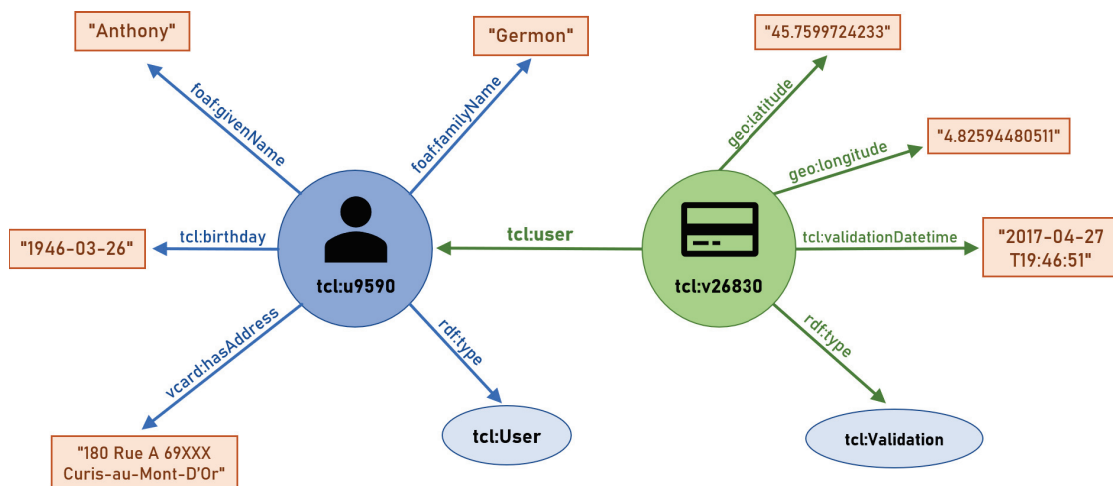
"Anthony"

foaf:givenName

"Germon"

foaf:familyName

tcl:birthday

"1946-03-26"

tcl:u9590

vcard:hasAddress

rdf:type

"180 Rue A 69XXX Curis-au-Mont-D'Or"

tcl:User

tcl:user

"45.7599724233"

geo:latitude

geo:longitude

"4.82594480511"

tcl:validationDatetime

"2017-04-27 T19:46:51"

tcl:v26830

rdf:type

tcl:Validation